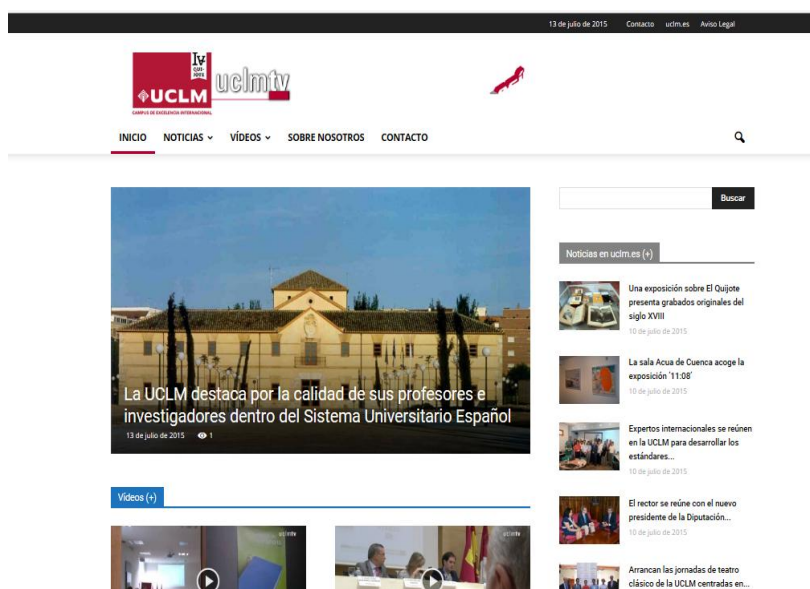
13 de julio de 2015 Contacto uclm.es Aviso Legal

UCLM CAMPUS DE EXCELENCIA INTERNACIONAL uclmtv

INICIO NOTICIAS VÍDEOS SOBRE NOSOTROS CONTACTO

La UCLM destaca por la calidad de sus profesores e investigadores dentro del Sistema Universitario Español

13 de julio de 2015 1

Vídeos (+)

Buscar

Noticias en uclm.es (+)

Una exposición sobre El Quijote presenta grabados originales del siglo XVIII
10 de julio de 2015

La sala Acua de Cuenca acoge la exposición '11:08'
10 de julio de 2015

Expertos internacionales se reúnen en la UCLM para desarrollar los estándares...
10 de julio de 2015

El rector se reúne con el nuevo presidente de la Diputación...
10 de julio de 2015

Arrancan las jornadas de teatro clásico de la UCLM centradas en...